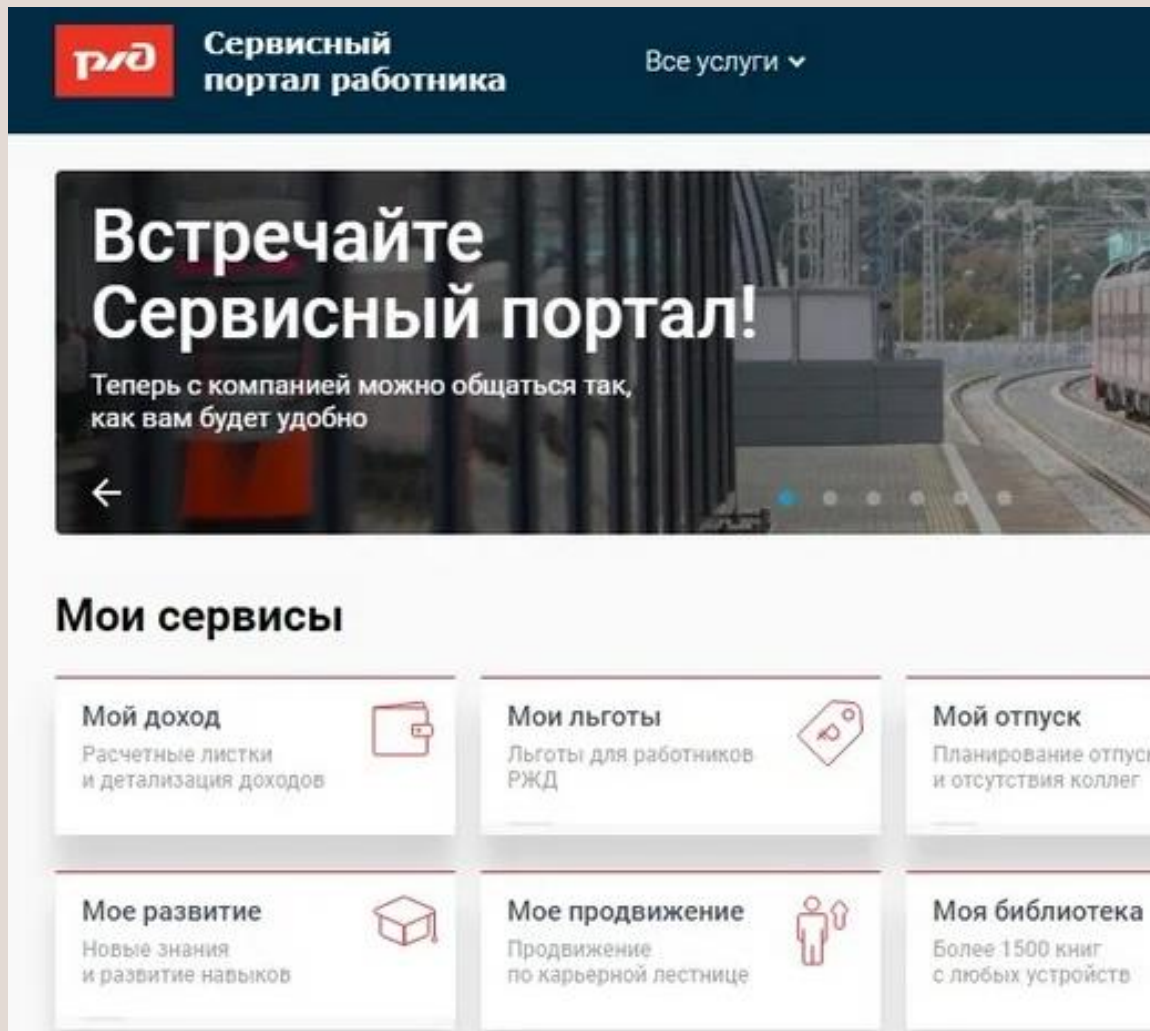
РЖД Сервисный портал работника

Все услуги

Встречайте Сервисный портал!

Теперь с компанией можно общаться так, как вам будет удобно

←

Мои сервисы

Мой доход
Расчетные листки и детализация доходов

Мои льготы
Льготы для работников РЖД

Мой отпуск
Планирование отпус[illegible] и отсутствия коллег

Мое развитие
Новые знания и развитие навыков

Мое продвижение
Продвижение по карьерной лестнице

Моя библиотека
Более 1500 книг с любых устройств